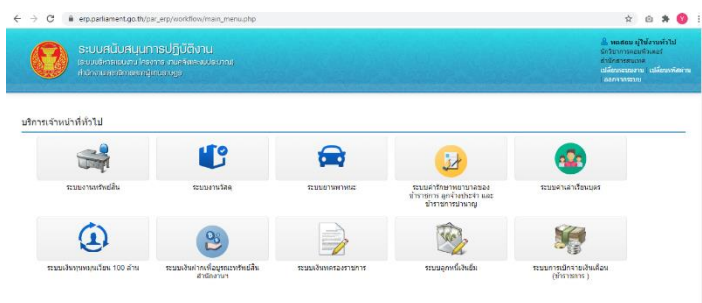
erp.parliament.go.th/par_erp/workflow/main_menu.php

ระบบสนับสนุนการปฏิบัติงาน
(ระบบบริหารงบงาน โครงการ งานพัสดุและงบประมาณ)
สำนักงานเลขาธิการสภาผู้แทนราษฎร

พยสิทธ ผู้ใช้งานทั่วไป
นักวิชาการคอมพิวเตอร์
สำนักสารสนเทศ
เปลี่ยนหน่วยงาน เปลี่ยนรหัสผ่าน
ออกจากระบบ

บริการเจ้าหน้าที่ทั่วไป

ระบบงานทรัพย์สิน

ระบบงานพัสดุ

ระบบยานพาหนะ

ระบบค่ารักษาพยาบาลของข้าราชการ ลูกจ้างประจำ และข้าราชการบำนาญ

ระบบค่าเล่าเรียนบุตร

ระบบเงินทุนหมุนเวียน 100 ล้าน

ระบบเงินค่าเบี้ยประกันภัยทรัพย์สินสำนักงาน

ระบบเงินทดรองราชการ

ระบบลูกหนี้เงินยืม

ระบบการเบิกจ่ายเงินเดือน (ข้าราชการ)